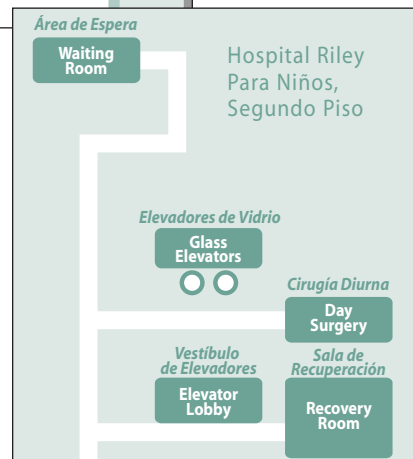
Área de Espera
Waiting Room

Hospital Riley Para Niños, Segundo Piso

Elevadores de Vidrio
Glass Elevators

Cirugía Diurna
Day Surgery

Vestíbulo de Elevadores
Elevator Lobby

Sala de Recuperación
Recovery Room